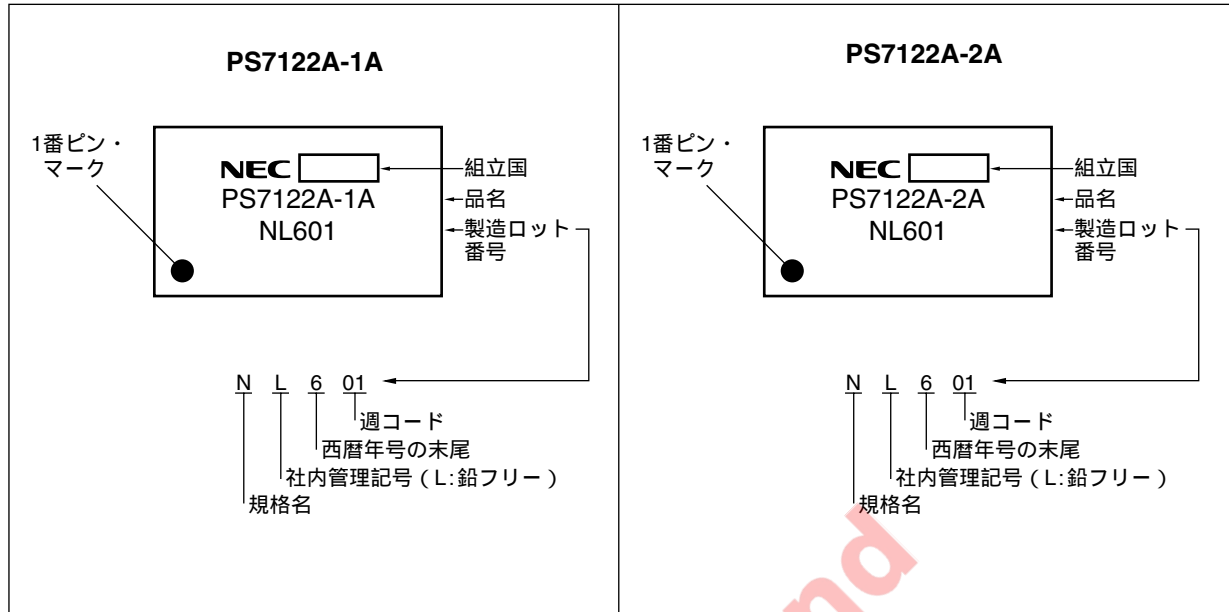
PS7122A-1A

1番ピン・マーク

NEC

PS7122A-1A
NL601

組立国
品名
製造ロット番号

N L 6 01

週コード
西暦年号の末尾
社内管理記号（L:鉛フリー）
規格名

PS7122A-2A

1番ピン・マーク

NEC

PS7122A-2A
NL601

組立国
品名
製造ロット番号

N L 6 01

週コード
西暦年号の末尾
社内管理記号（L:鉛フリー）
規格名

nd